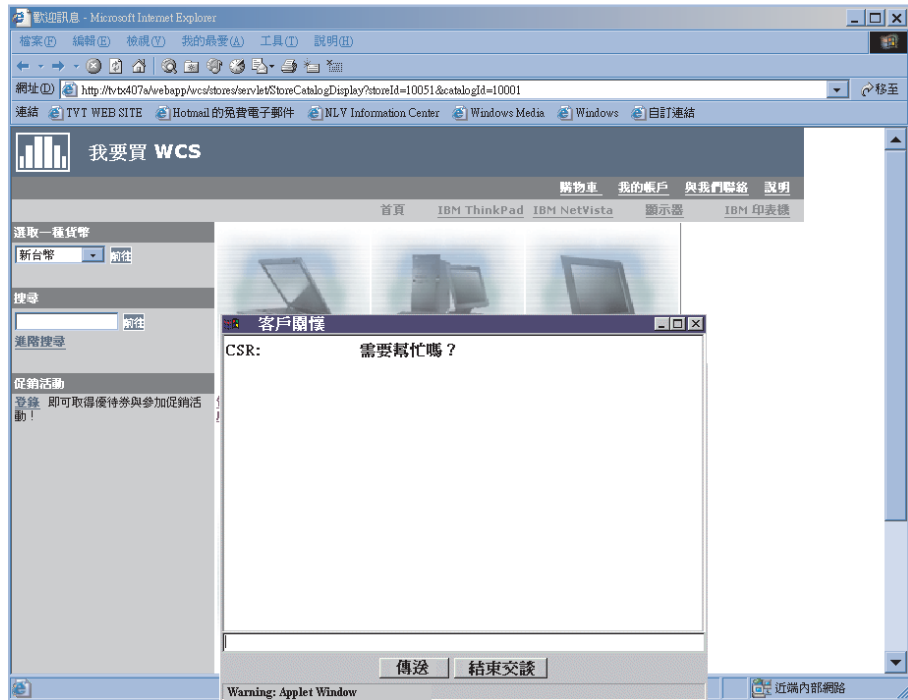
歡迎訊息 - Microsoft Internet Explorer

檔案(F) 編輯(E) 檢視(V) 我的最愛(A) 工具(T) 說明(H)

網址(D) http://tvtx407a/webapp/wcs/stores/servlet/StoreCatalogDisplay?storeId=10051&catalogId=10001 移至

連結 TVT WEB SITE Hotmail 的免費電子郵件 NLV Information Center Windows Media Windows 自訂連結

我要買 WCS

購物車 我的帳戶 與我們聯絡 說明

首頁 IBM ThinkPad IBM NetVista 顯示器 IBM 印表機

選取一種貨幣

新台幣 前往

搜尋

前往

進階搜尋

促銷活動

登錄 即可取得優待券與參加促銷活動！

客戶關懷

CSR: 需要幫忙嗎？

傳送 結束交談

Warning: Applet Window

近端內部網路